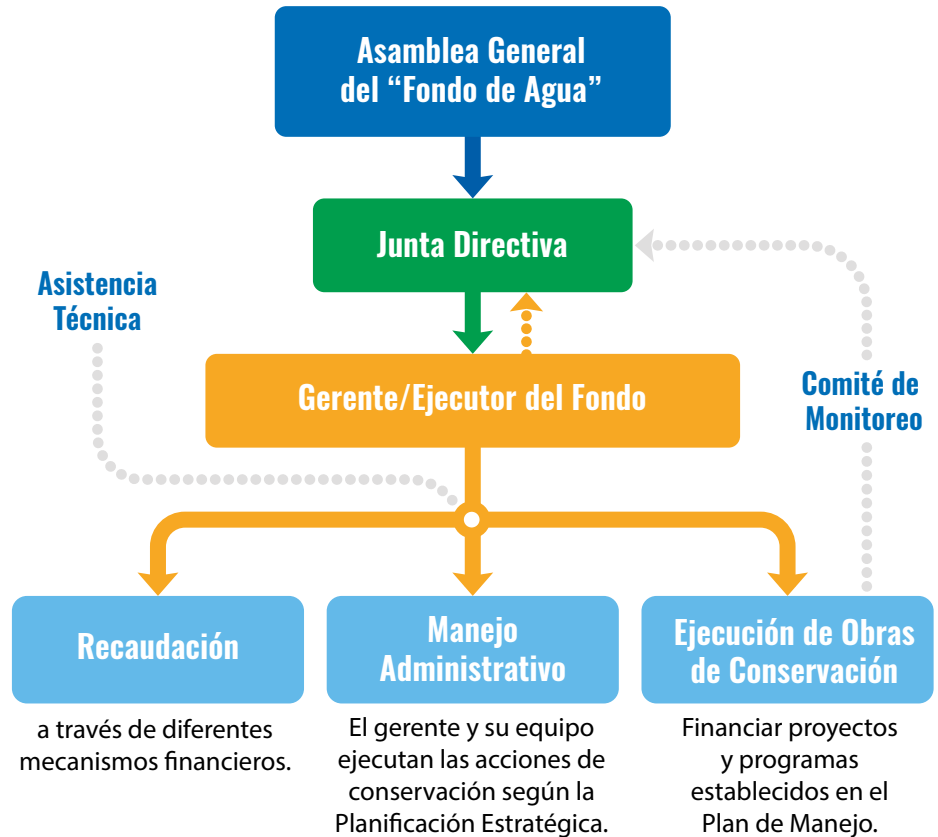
Asamblea General del "Fondo de Agua"

Junta Directiva

Asistencia Técnica

Gerente/Ejecutor del Fondo

Comité de Monitoreo

Recaudación

a través de diferentes mecanismos financieros.

Manejo Administrativo

El gerente y su equipo ejecutan las acciones de conservación según la Planificación Estratégica.

Ejecución de Obras de Conservación

Financiar proyectos y programas establecidos en el Plan de Manejo.